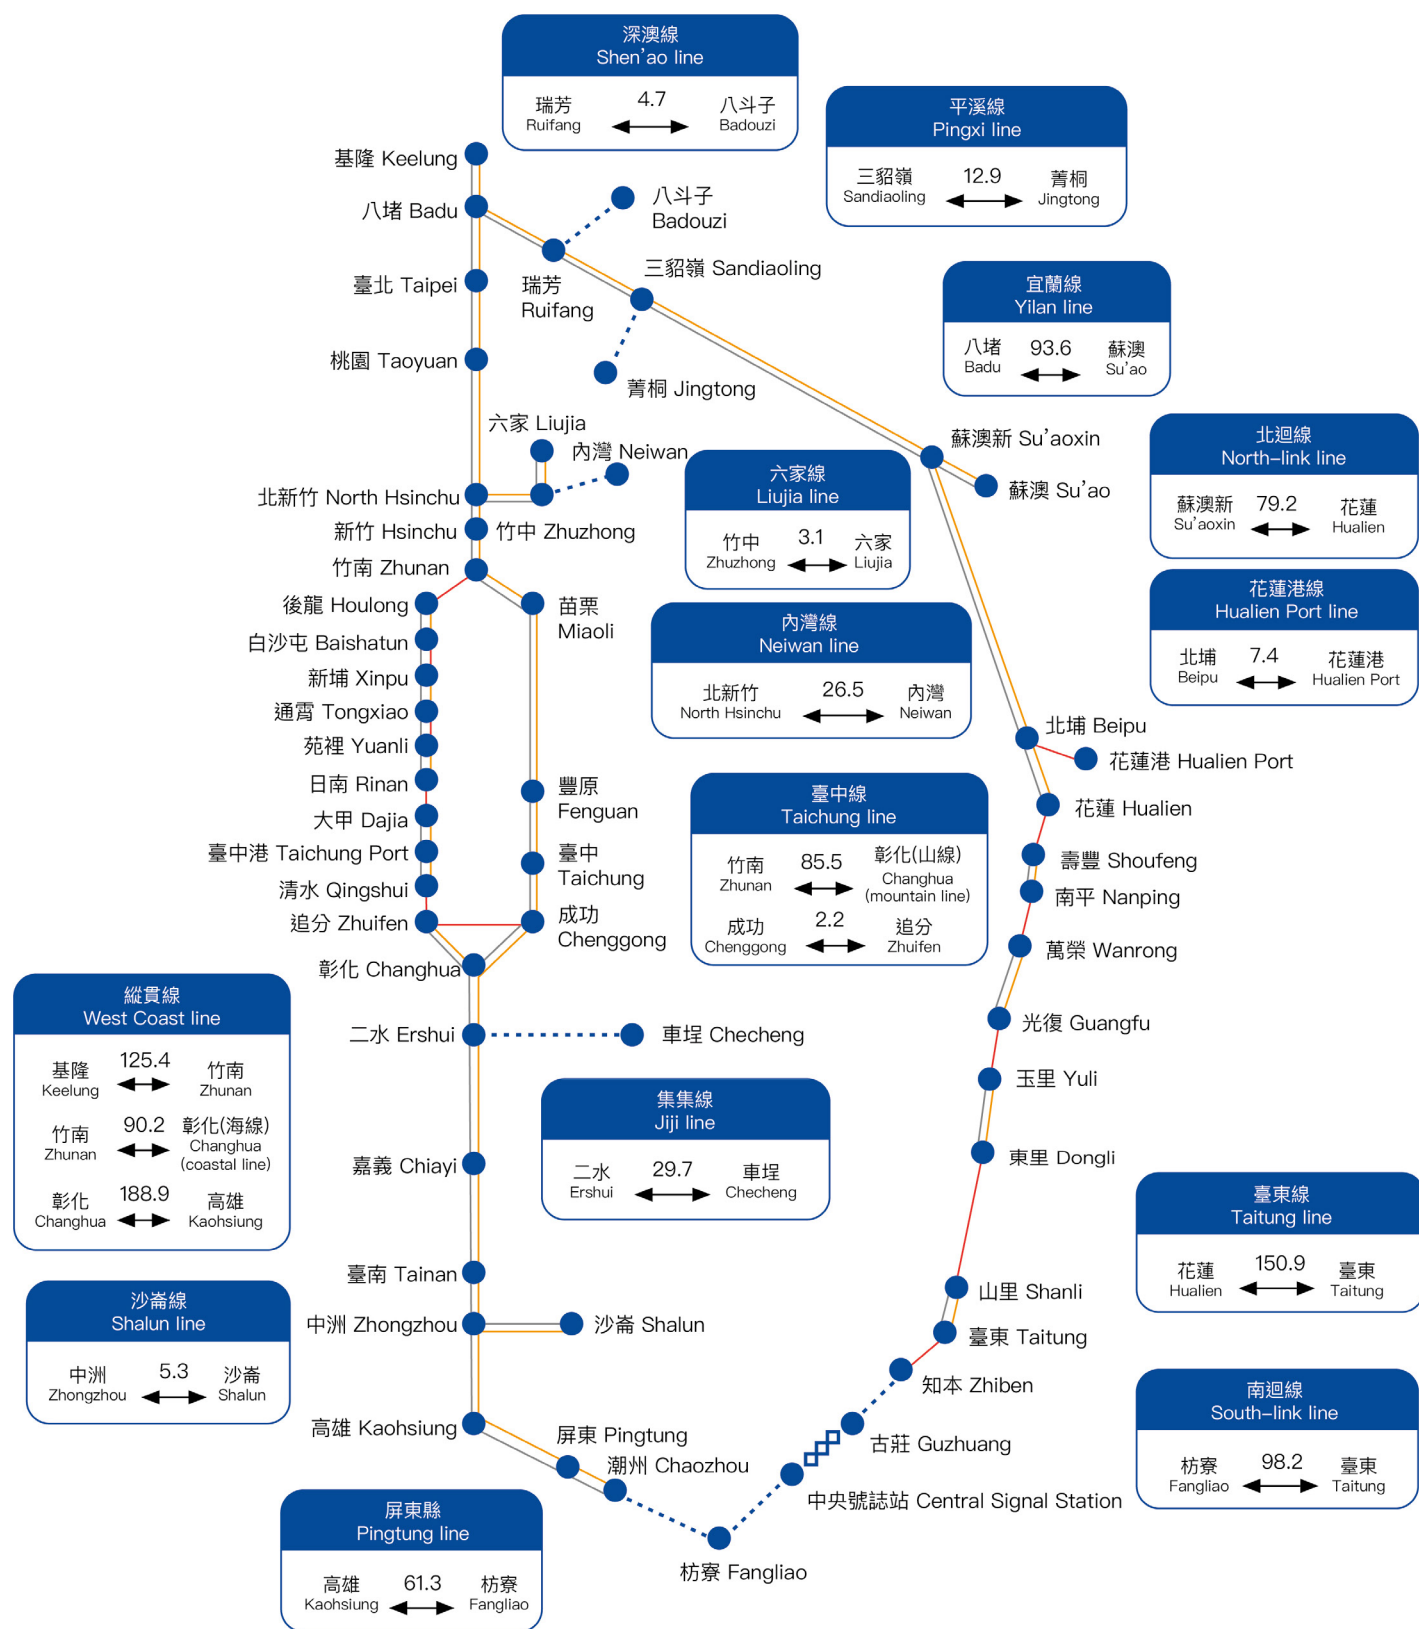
深澳線
Shen'ao line
瑞芳 Ruifang 4.7 八斗子 Badouzi

平溪線
Pingxi line
三貂嶺 Sandiaoling 12.9 菁桐 Jingtong

基隆 Keelung
八堵 Badu
八斗子 Badouzi
臺北 Taipei
瑞芳 Ruifang
三貂嶺 Sandiaoling
桃園 Taoyuan
菁桐 Jingtong

宜蘭線
Yilan line
八堵 Badu 93.6 蘇澳 Su'ao

六家 Liujia
內灣 Neiwan
蘇澳新 Su'aoxin
蘇澳 Su'ao

北迴線
North-link line
蘇澳新 Su'aoxin 79.2 花蓮 Hualien

北新竹 North Hsinchu
新竹 Hsinchu
竹中 Zhuzhong

六家線
Liujia line
竹中 Zhuzhong 3.1 六家 Liujia

竹南 Zhunan
後龍 Houlong
苗栗 Miaoli
白沙屯 Baishatun
新埔 Xinpu
通霄 Tongxiao
苑裡 Yuanli

花蓮港線
Hualien Port line
北埔 Beipu 7.4 花蓮港 Hualien Port

內灣線
Neiwan line
北新竹 North Hsinchu 26.5 內灣 Neiwan

北埔 Beipu
花蓮港 Hualien Port
日南 Rinan
豐原 Fenguan
花蓮 Hualien
大甲 Dajia
臺中港 Taichung Port
臺中 Taichung

臺中線
Taichung line
竹南 Zhunan 85.5 彰化(山線) Changhua (mountain line)
成功 Chenggong 2.2 追分 Zhuifen

壽豐 Shoufeng
南平 Nanping
清水 Qingshui
追分 Zhuifen
成功 Chenggong
萬榮 Wanrong
彰化 Changhua

縱貫線
West Coast line
基隆 Keelung 125.4 竹南 Zhunan
竹南 Zhunan 90.2 彰化(海線) Changhua (coastal line)
彰化 Changhua 188.9 高雄 Kaohsiung

二水 Ershui
車埕 Checheng
光復 Guangfu
玉里 Yuli

集集線
Jiji line
二水 Ershui 29.7 車埕 Checheng

嘉義 Chiayi
東里 Dongli

臺東線
Taitung line
花蓮 Hualien 150.9 臺東 Taitung

臺南 Tainan
山里 Shanli

沙崙線
Shalun line
中洲 Zhongzhou 5.3 沙崙 Shalun

中洲 Zhongzhou
沙崙 Shalun
臺東 Taitung
知本 Zhiben

南迴線
South-link line
枋寮 Fangliao 98.2 臺東 Taitung

高雄 Kaohsiung
屏東 Pingtung
古莊 Guzhuang
潮州 Chaozhou
中央號誌站 Central Signal Station

屏東縣
Pingtung line
高雄 Kaohsiung 61.3 枋寮 Fangliao

枋寮 Fangliao